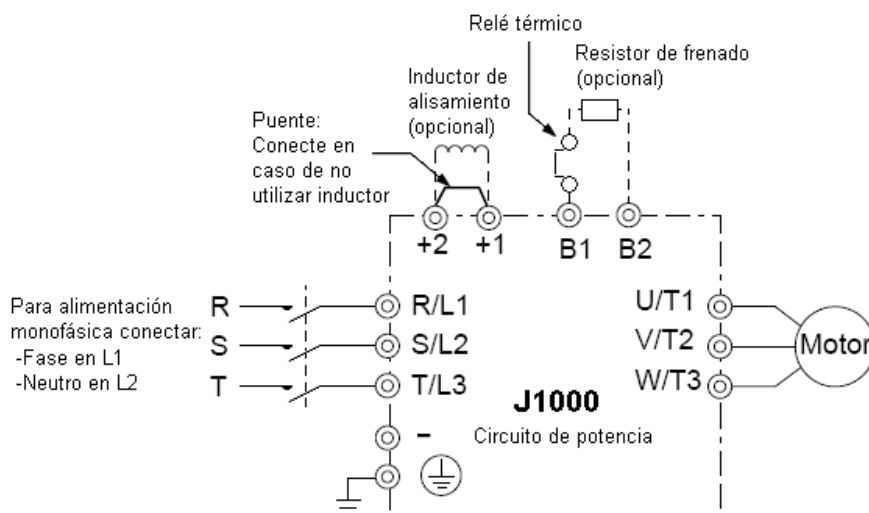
Relé térmico

Resistor de frenado (opcional)

Inductor de alisamiento (opcional)

Puente: Conecte en caso de no utilizar inductor

+2 +1 B1 B2

Para alimentación monofásica conectar:
-Fase en L1
-Neutro en L2

R
S
T

R/L1
S/L2
T/L3

U/T1
V/T2
W/T3

Motor

J1000

Circuito de potencia

–